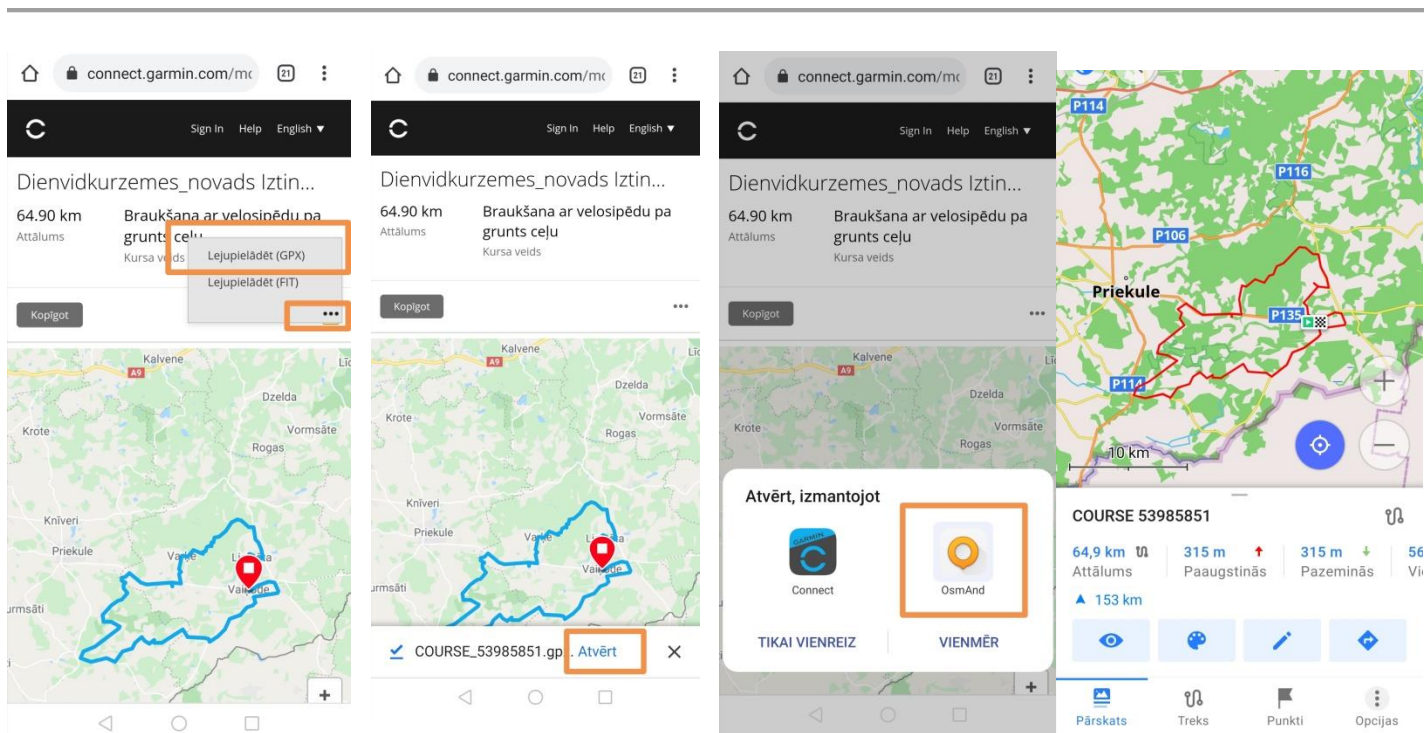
connect.garmin.com/mc 21

Sign In Help English ▼

Dienvidkurzemes_novads Iztin...

64.90 km
Attālums

Braukšana ar velosipēdu pa grunts ceļu
Kursa veids

Lejupielādēt (GPX)
Lejupielādēt (FIT)

Kopīgot

•••

Kalvene
A9
Dzelda
Krote
Vormsāte
Rogas
Knīveri
Priekule
Vaiņode
urmsāti
+

connect.garmin.com/mc 21

Sign In Help English ▼

Dienvidkurzemes_novads Iztin...

64.90 km
Attālums

Braukšana ar velosipēdu pa grunts ceļu
Kursa veids

Kopīgot

•••

Kalvene
A9
Dzelda
Krote
Vormsāte
Rogas
Knīveri
Priekule
Vaiņode
urmsāti

COURSE_53985851.gp... Atvērt ✕

connect.garmin.com/mc 21

Sign In Help English ▼

Dienvidkurzemes_novads Iztin...

64.90 km
Attālums

Braukšana ar velosipēdu pa grunts ceļu
Kursa veids

Kopīgot

•••

Kalvene
A9
Dzelda
Krote
Vormsāte
Rogas

Atvērt, izmantojot

Connect
OsmAnd

TIKAI VIENREIZ
VIENMĒR

+

P114
P116
P106
Priekule
P135
P114
10 km
+
−

COURSE 53985851

64,9 km
Attālums
315 m
Paaugstinās
315 m
Pazeminās
56
Vi
▲ 153 km

Pārskats
Treks
Punkti
Opcijas